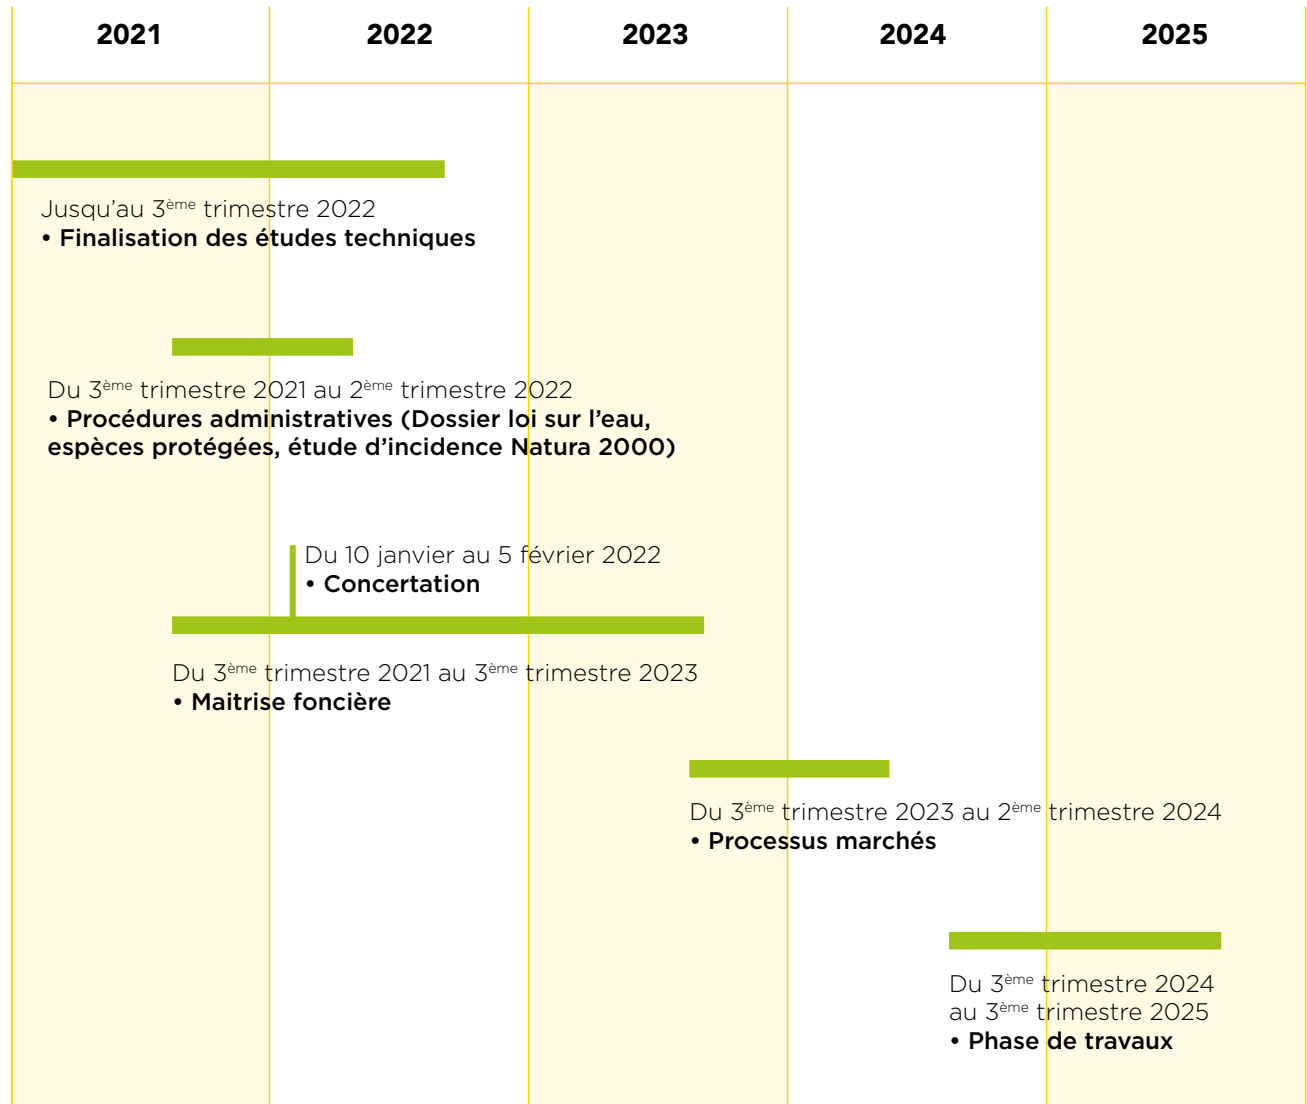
2021 2022 2023 2024 2025

Jusqu'au 3$^{ème}$ trimestre 2022
• Finalisation des études techniques

Du 3$^{ème}$ trimestre 2021 au 2$^{ème}$ trimestre 2022
• Procédures administratives (Dossier loi sur l'eau, espèces protégées, étude d'incidence Natura 2000)

Du 10 janvier au 5 février 2022
• Concertation

Du 3$^{ème}$ trimestre 2021 au 3$^{ème}$ trimestre 2023
• Maitrise foncière

Du 3$^{ème}$ trimestre 2023 au 2$^{ème}$ trimestre 2024
• Processus marchés

Du 3$^{ème}$ trimestre 2024 au 3$^{ème}$ trimestre 2025
• Phase de travaux